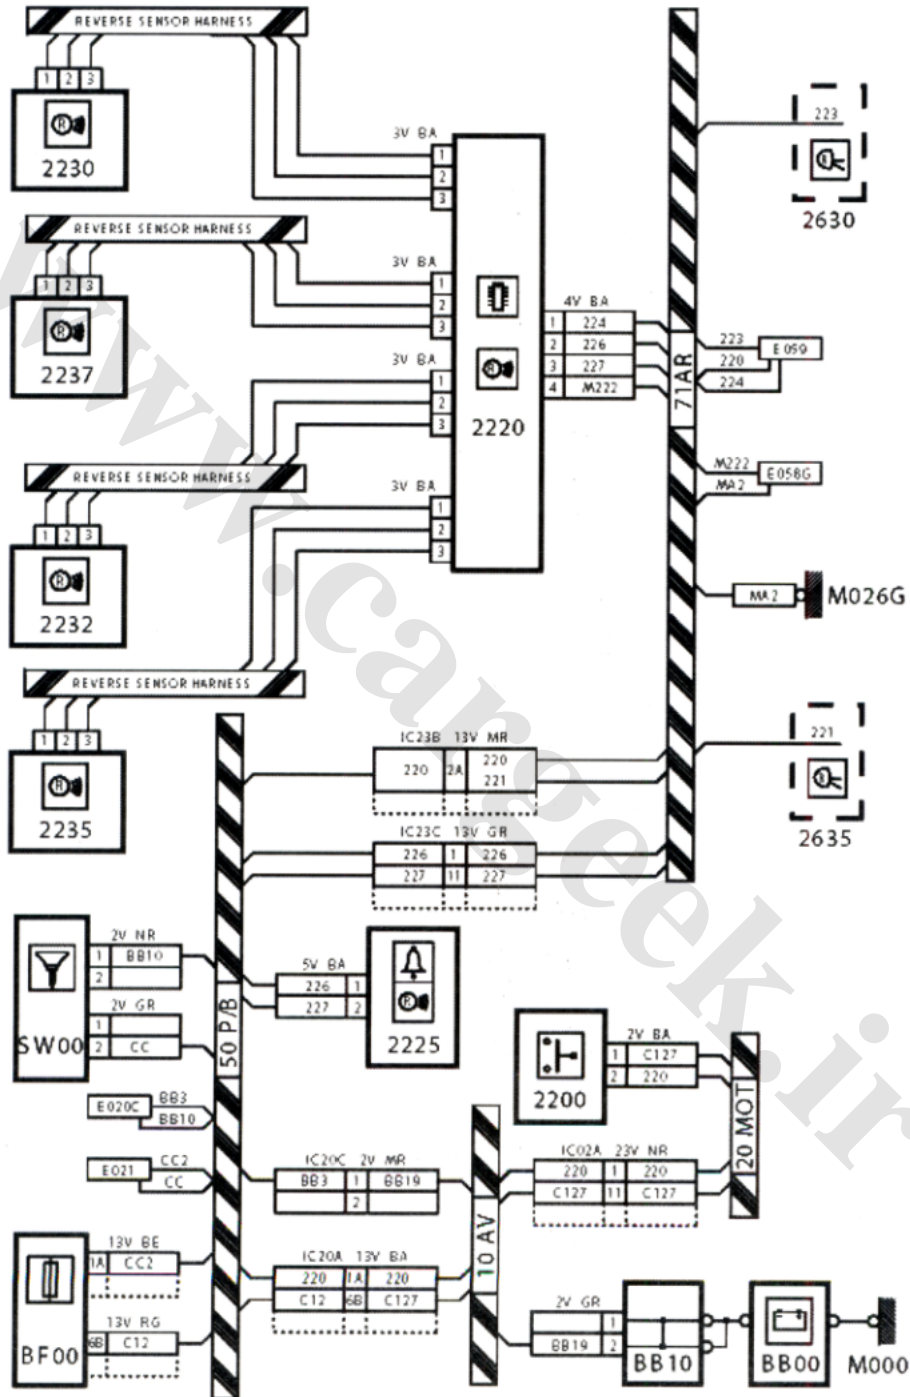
REVERSE SENSOR HARNESS
1 2 3
2230
3V BA
1
2
3
REVERSE SENSOR HARNESS
1 2 3
2237
3V BA
1
2
3
3V BA
1
2
3
2220
4V BA
1 224
2 226
3 227
4 M222
71AR
223
2630
223
220
224
E 059
M222
MA2
E058G
MA2
M026G
REVERSE SENSOR HARNESS
1 2 3
2232
3V BA
1
2
3
REVERSE SENSOR HARNESS
1 2 3
2235
IC23B 13V MR
220 2A 220
221
221
2635
IC23C 13V GR
226 1 226
227 11 227
50 P/B
SW00
2V NR
1 BB10
2
2V GR
1
2 CC
5V BA
226 1
227 2
2225
2200
2V BA
1 C127
2 220
20 MOT
E020C
BB3
BB10
E021
CC2
CC
IC20C 2V MR
BB3 1 BB19
2
IC02A 23V NR
220 1 220
C127 11 C127
10 AV
BF00
13V BE
1A CC2
13V RG
6B C12
IC20A 13V BA
220 1A 220
C12 6B C127
2V GR
1
BB19 2
BB10
BB00
M000
www.cargeek.ir